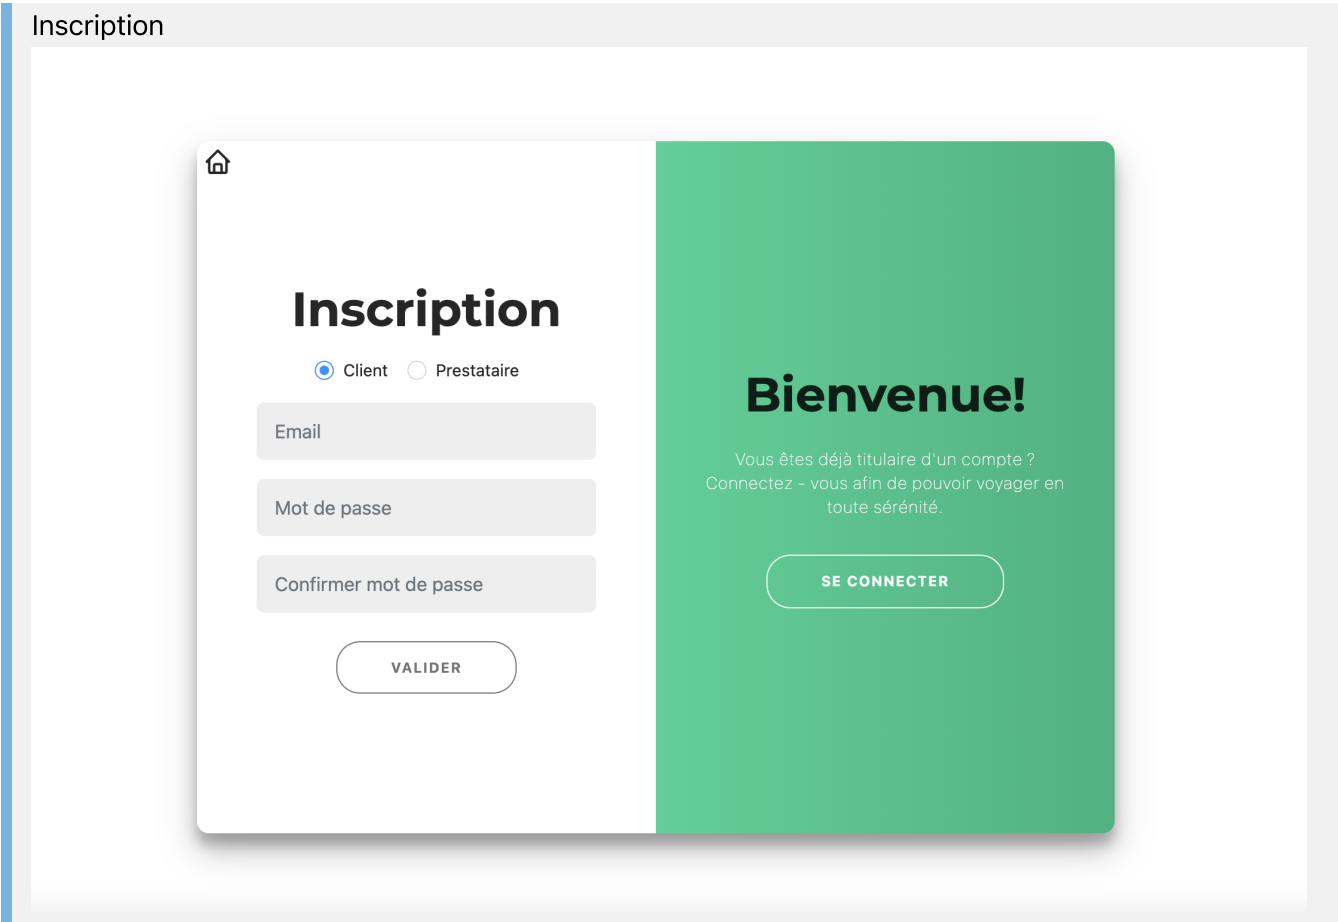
Inscription

Inscription

Client Prestataire

Email

Mot de passe

Confirmer mot de passe

VALIDER

Bienvenue!

Vous êtes déjà titulaire d'un compte ? Connectez - vous afin de pouvoir voyager en toute sérénité.

SE CONNECTER